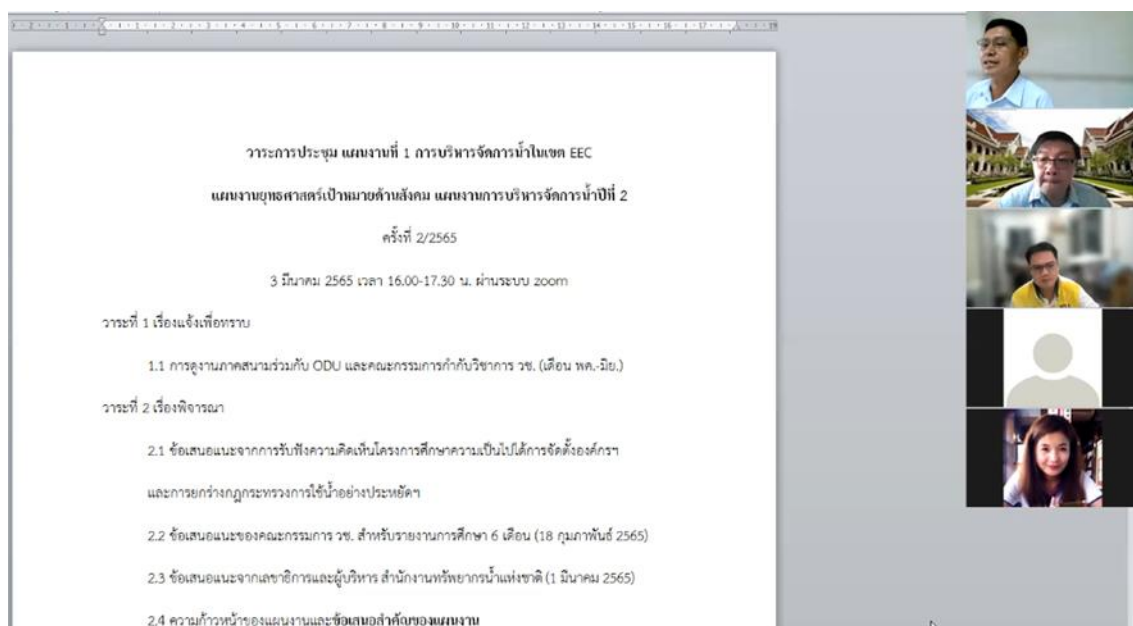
วาระการประชุม แผนงานที่ 1 การบริหารจัดการน้ำในเขต EEC

แผนงานยุทธศาสตร์เป้าหมายด้านสังคม แผนงานการบริหารจัดการน้ำปีที่ 2

ครั้งที่ 2/2565

3 มีนาคม 2565 เวลา 16.00-17.30 น. ผ่านระบบ zoom

วาระที่ 1 เรื่องแจ้งเพื่อทราบ

1.1 การดูงานภาคสนามร่วมกับ ODU และคณะกรรมการกำกับวิชาการ วช. (เดือน พค.-มิย.)

วาระที่ 2 เรื่องพิจารณา

2.1 ข้อเสนอแนะจากการรับฟังความคิดเห็นโครงการศึกษาความเป็นไปได้การจัดตั้งองค์กรฯ และการยกร่างกฎกระทรวงการใช้น้ำอย่างประหยัดฯ

2.2 ข้อเสนอแนะของคณะกรรมการ วช. สำหรับรายงานการศึกษา 6 เดือน (18 กุมภาพันธ์ 2565)

2.3 ข้อเสนอแนะจากเลขาธิการและผู้บริหาร สำนักงานทรัพยากรน้ำแห่งชาติ (1 มีนาคม 2565)

2.4 ความก้าวหน้าของแผนงานและข้อเสนอสำคัญของแผนงาน